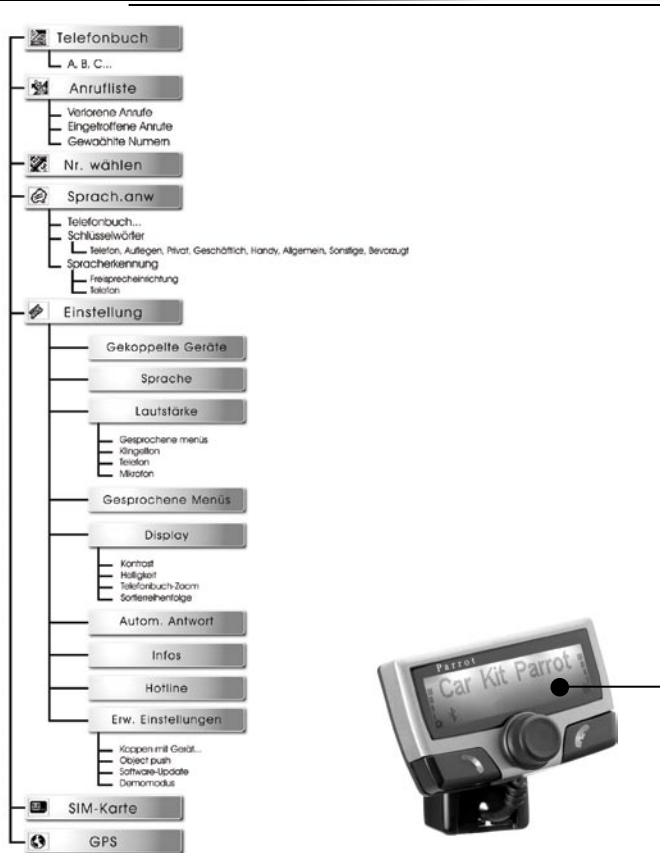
Telefonbuch

A, B, C...

Anrufliste

Verlorene Anrufe
Eingetroffene Anrufe
Gewählte Nummern

Nr. wählen

Sprach.anw

Telefonbuch...
Schlüsselwörter
Telefon, Auflegen, Privat, Geschäftlich, Handy, Allgemein, Sonstige, Bevorzugt
Spracherkennung
Freisprecheinrichtung
Telefon

Einstellung

Gekoppelte Geräte

Sprache

Lautstärke

Gesprochene menüs
Klingelton
Telefon
Mikrofon

Gesprochene Menüs

Display

Kontrast
Helligkeit
Telefonbuch-Zoom
Sortierreihenfolge

Autom. Antwort

Infos

Hotline

Erw. Einstellungen

Koppen mit Gerät...
Object push
Software-Update
Demomodus

SIM-Karte

GPS

Parrot
Car Kit Parrot